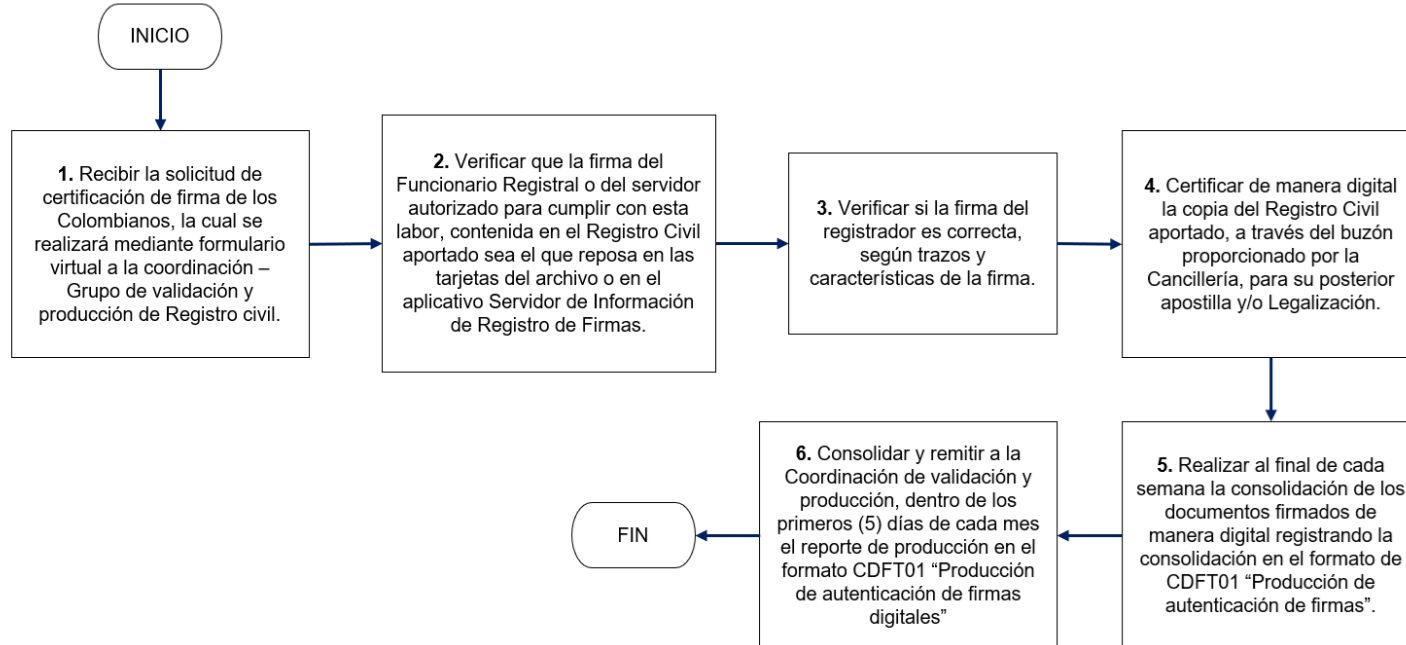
INICIO

**1.** Recibir la solicitud de certificación de firma de los Colombianos, la cual se realizará mediante formulario virtual a la coordinación – Grupo de validación y producción de Registro civil.

**2.** Verificar que la firma del Funcionario Registral o del servidor autorizado para cumplir con esta labor, contenida en el Registro Civil aportado sea el que reposa en las tarjetas del archivo o en el aplicativo Servidor de Información de Registro de Firmas.

**3.** Verificar si la firma del registrador es correcta, según trazos y características de la firma.

**4.** Certificar de manera digital la copia del Registro Civil aportado, a través del buzón proporcionado por la Cancillería, para su posterior apostilla y/o Legalización.

**5.** Realizar al final de cada semana la consolidación de los documentos firmados de manera digital registrando la consolidación en el formato de CDFT01 "Producción de autenticación de firmas".

**6.** Consolidar y remitir a la Coordinación de validación y producción, dentro de los primeros (5) días de cada mes el reporte de producción en el formato CDFT01 "Producción de autenticación de firmas digitales"

FIN